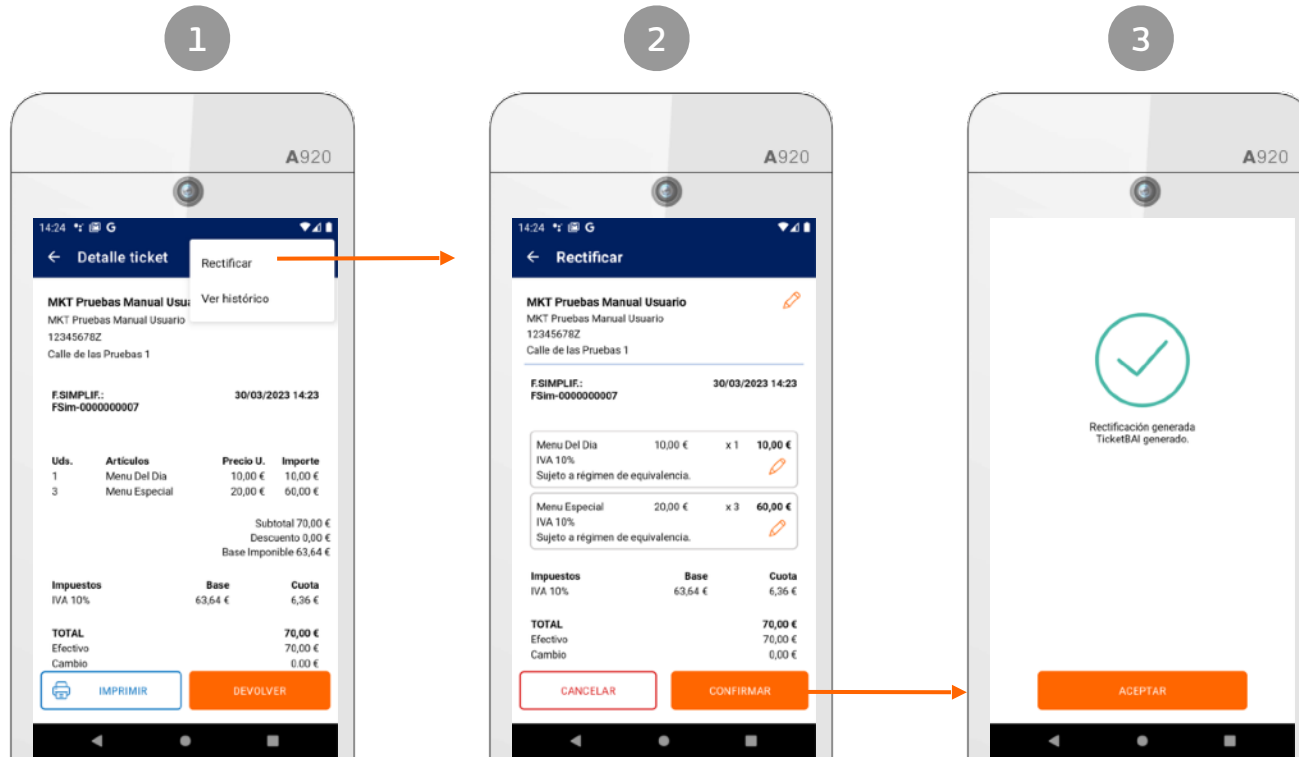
1

A920

14:24 G

Detalle ticket

Rectificar

Ver histórico

MKT Pruebas Manual Usua

MKT Pruebas Manual Usuario
12345678Z
Calle de las Pruebas 1

F.SIMPLIF.:
FSim-0000000007

30/03/2023 14:23

| Uds. | Artículos | Precio U. | Importe |
|---|---|---|---|
| 1 | Menu Del Dia | 10,00 € | 10,00 € |
| 3 | Menu Especial | 20,00 € | 60,00 € |

Subtotal 70,00 €
Descuento 0,00 €
Base Imponible 63,64 €

| Impuestos | Base | Cuota |
|---|---|---|
| IVA 10% | 63,64 € | 6,36 € |

TOTAL 70,00 €
Efectivo 70,00 €
Cambio 0.00 €

IMPRIMIR

DEVOLVER

2

A920

14:24 G

Rectificar

MKT Pruebas Manual Usuario
MKT Pruebas Manual Usuario
12345678Z
Calle de las Pruebas 1

F.SIMPLIF.:
FSim-0000000007

30/03/2023 14:23

Menu Del Dia 10,00 € x 1 10,00 €
IVA 10%
Sujeto a régimen de equivalencia.

Menu Especial 20,00 € x 3 60,00 €
IVA 10%
Sujeto a régimen de equivalencia.

| Impuestos | Base | Cuota |
|---|---|---|
| IVA 10% | 63,64 € | 6,36 € |

TOTAL 70,00 €
Efectivo 70,00 €
Cambio 0,00 €

CANCELAR

CONFIRMAR

3

A920

Rectificación generada
TicketBAI generado.

ACEPTAR